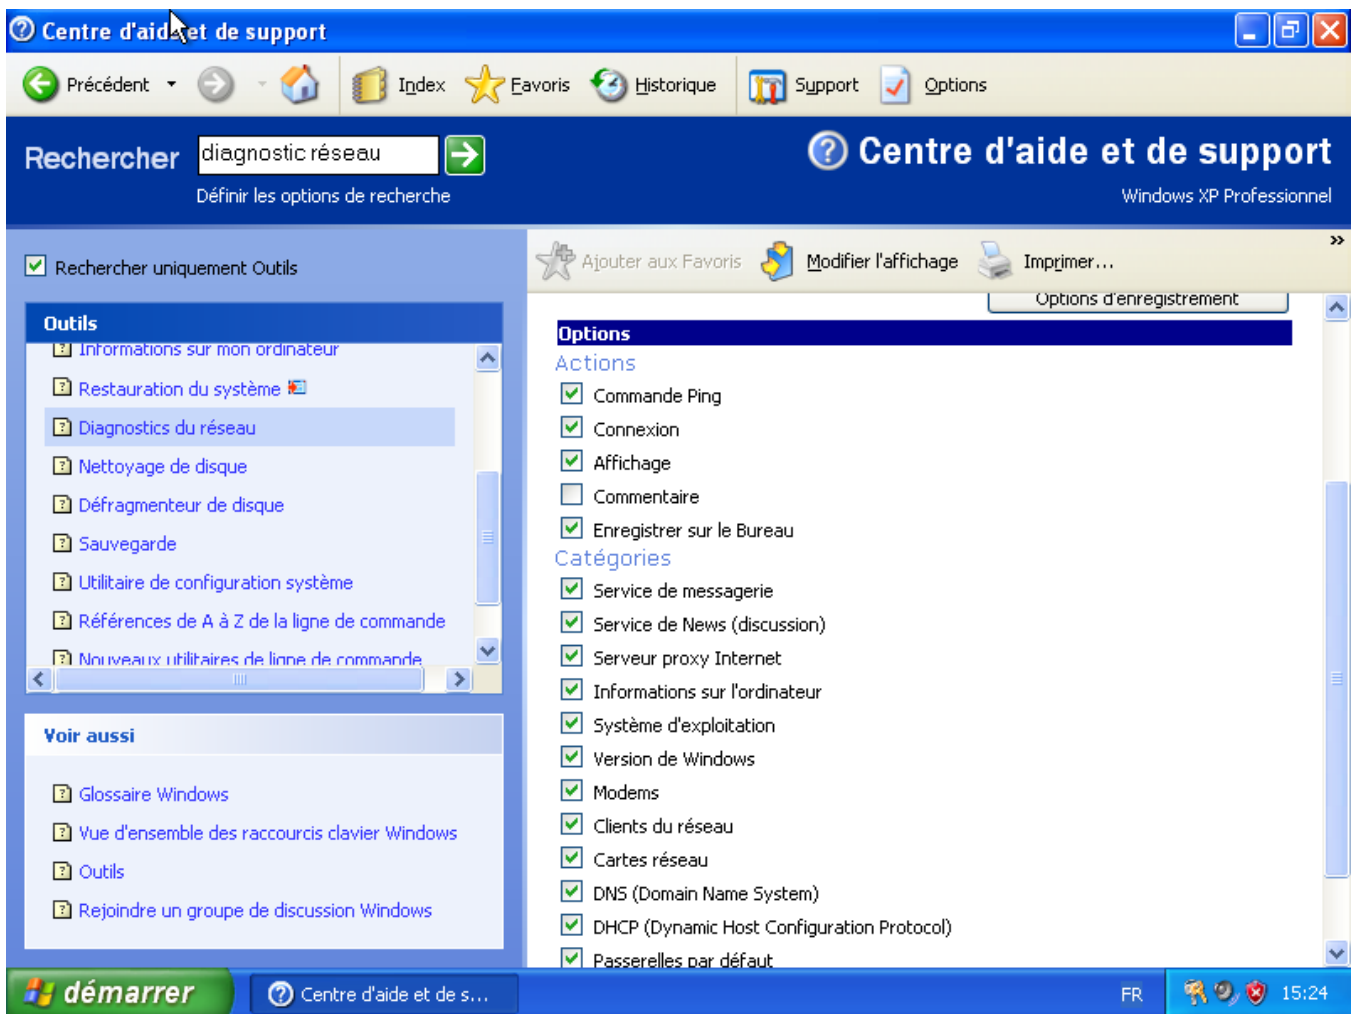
Centre d'aide et de support

Précédent

Index Favoris Historique Support Options

Rechercher diagnostic réseau

Définir les options de recherche

Centre d'aide et de support

Windows XP Professionnel

Rechercher uniquement Outils

Outils

Informations sur mon ordinateur

Restauration du système

Diagnostics du réseau

Nettoyage de disque

Défragmenteur de disque

Sauvegarde

Utilitaire de configuration système

Références de A à Z de la ligne de commande

Nouveaux utilitaires de ligne de commande

Voir aussi

Glossaire Windows

Vue d'ensemble des raccourcis clavier Windows

Outils

Rejoindre un groupe de discussion Windows

Ajouter aux Favoris Modifier l'affichage Imprimer...

Options d'enregistrement

Options

Actions

Commande Ping

Connexion

Affichage

Commentaire

Enregistrer sur le Bureau

Catégories

Service de messagerie

Service de News (discussion)

Serveur proxy Internet

Informations sur l'ordinateur

Système d'exploitation

Version de Windows

Modems

Clients du réseau

Cartes réseau

DNS (Domain Name System)

DHCP (Dynamic Host Configuration Protocol)

Passerelles par défaut

démarrer Centre d'aide et de s... FR 15:24